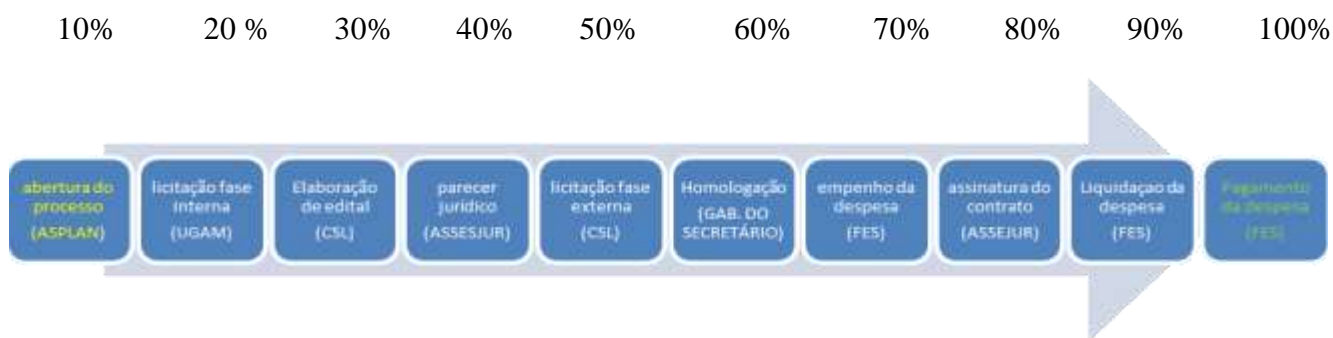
10% 20 % 30% 40% 50% 60% 70% 80% 90% 100%

abertura do processo (ASPLAN)

licitação fase interna (UGAM)

Elaboração de edital (CSL)

parecer jurídico (ASSESJUR)

licitação fase externa (CSL)

Homologação (GAB. DO SECRETÁRIO)

empenho da despesa (FES)

assinatura do contrato (ASSEJUR)

Liquidaçao da despesa (FES)

Pagamento da despesa (FES)